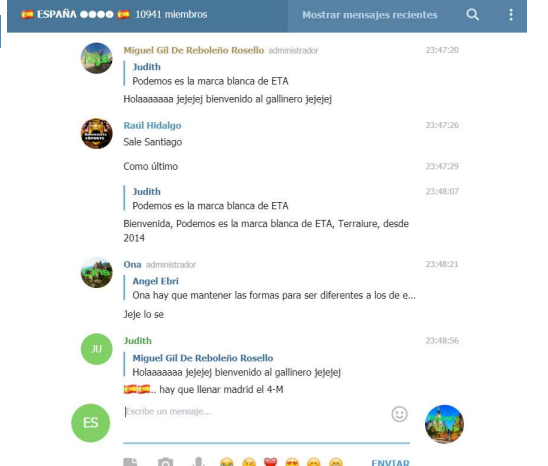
ESPAÑA ●●●● 10941 miembros
Mostrar mensajes recientes

Miguel Gil De Reboleño Rosello administrador 23:47:20
Judith
Podemos es la marca blanca de ETA
Holaaaaaaa jejejej bienvenido al gallinero jejejej

Raúl Hidalgo 23:47:26
Sale Santiago

Como último 23:47:29

Judith 23:48:07
Podemos es la marca blanca de ETA
Bienvenida, Podemos es la marca blanca de ETA, Terraiure, desde 2014

Ona administrador 23:48:21
Angel Ebri
Ona hay que mantener las formas para ser diferentes a los de e...
Jeje lo se

JU
Judith 23:48:56
Miguel Gil De Reboleño Rosello
Holaaaaaaa jejejej bienvenido al gallinero jejejej
.. hay que llenar madrid el 4-M

ES
Escribe un mensaje...

ENVIAR